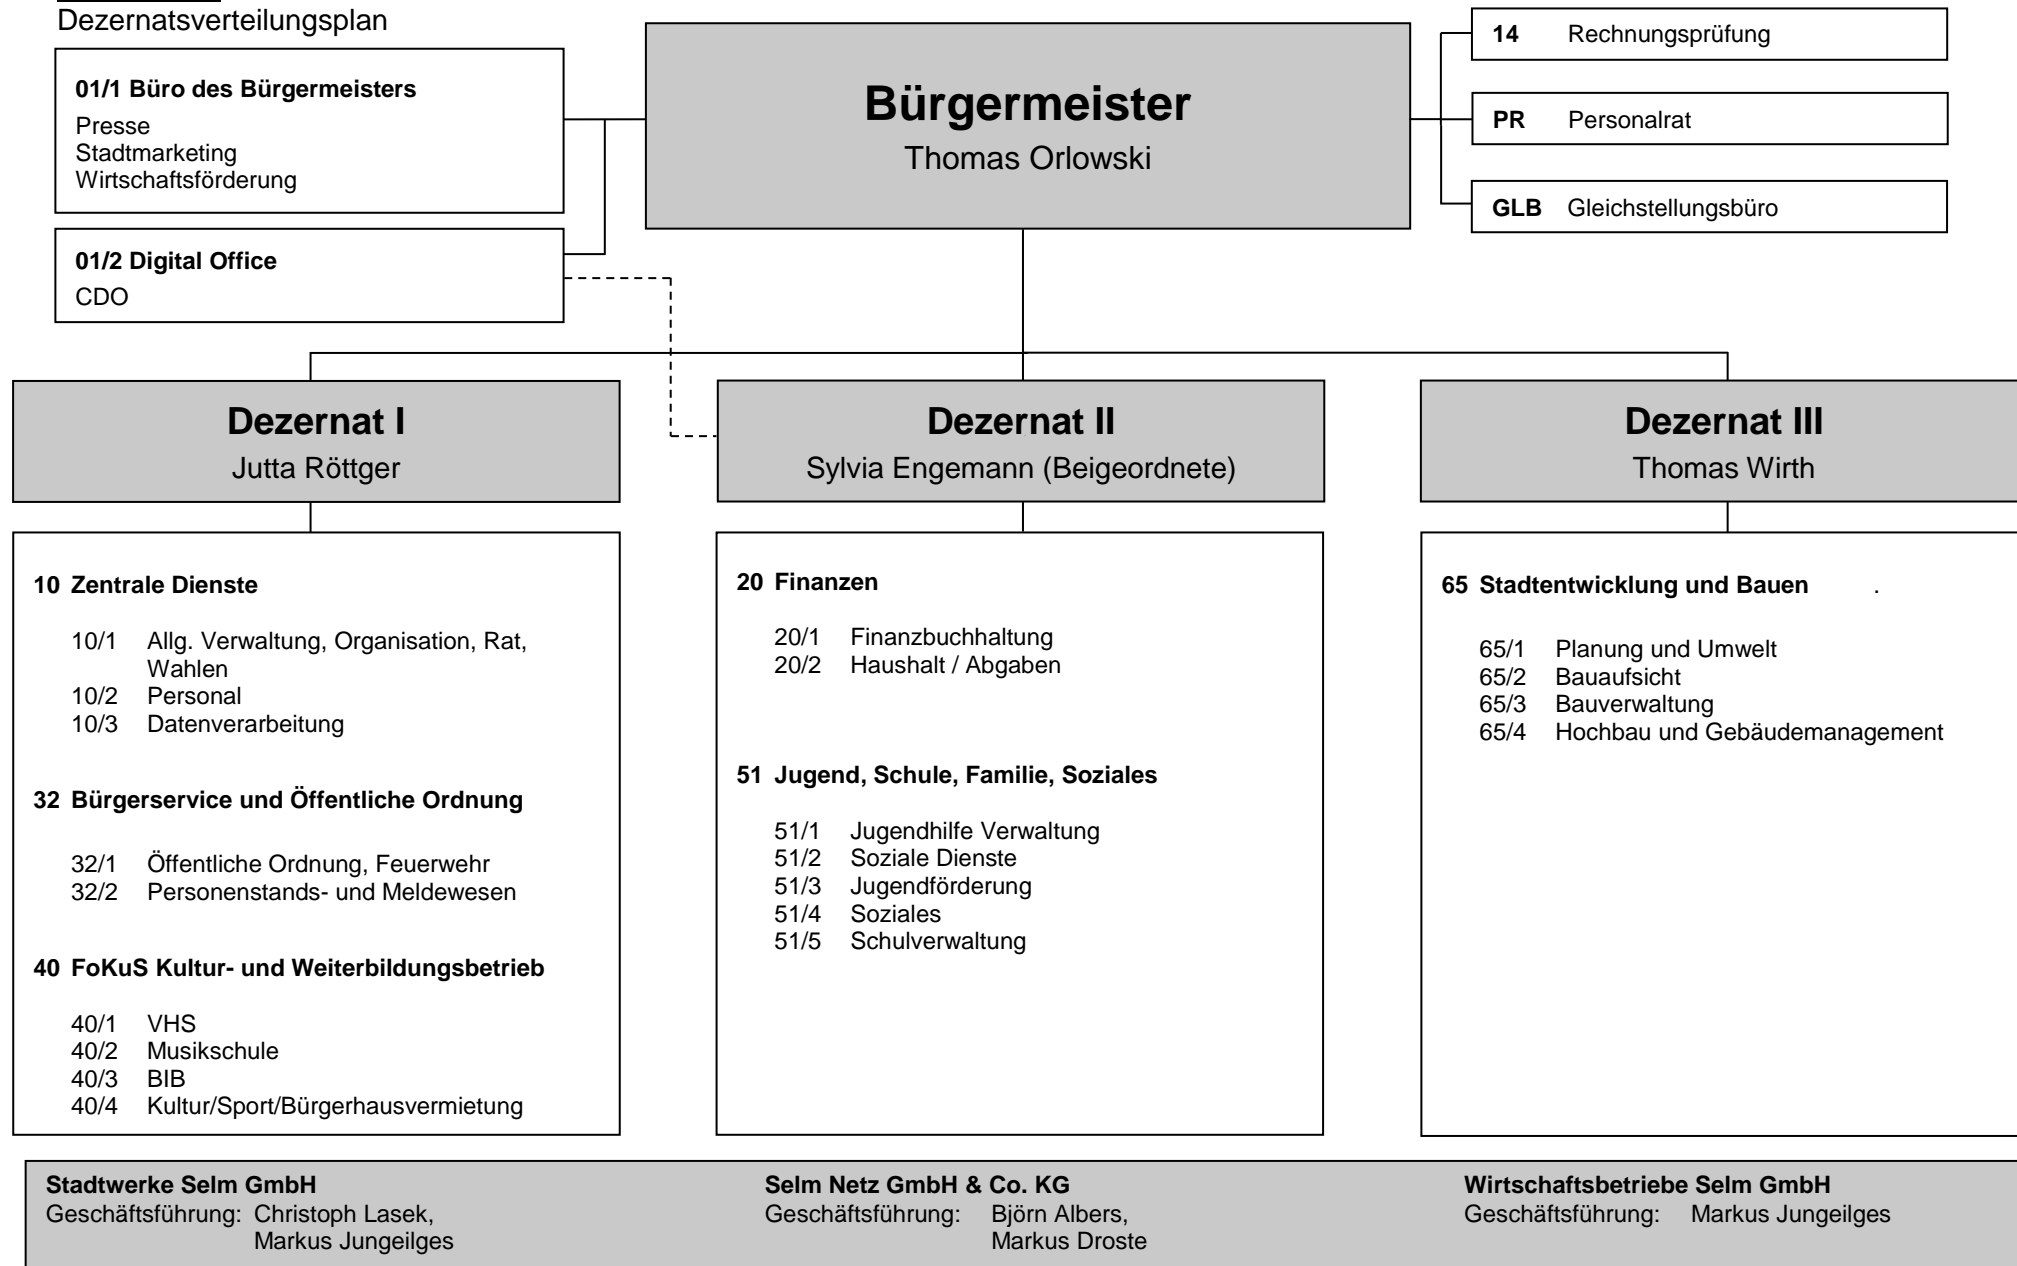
Dezernatsverteilungsplan

01/1 Büro des Bürgermeisters
Presse
Stadtmarketing
Wirtschaftsförderung

01/2 Digital Office
CDO

Bürgermeister
Thomas Orlowski

14 Rechnungsprüfung

PR Personalrat

GLB Gleichstellungsbüro

Dezernat I
Jutta Röttger

10 Zentrale Dienste

10/1 Allg. Verwaltung, Organisation, Rat, Wahlen
10/2 Personal
10/3 Datenverarbeitung

32 Bürgerservice und Öffentliche Ordnung

32/1 Öffentliche Ordnung, Feuerwehr
32/2 Personenstands- und Meldewesen

40 FoKuS Kultur- und Weiterbildungsbetrieb

40/1 VHS
40/2 Musikschule
40/3 BIB
40/4 Kultur/Sport/Bürgerhausvermietung

Dezernat II
Sylvia Engemann (Beigeordnete)

20 Finanzen

20/1 Finanzbuchhaltung
20/2 Haushalt / Abgaben

51 Jugend, Schule, Familie, Soziales

51/1 Jugendhilfe Verwaltung
51/2 Soziale Dienste
51/3 Jugendförderung
51/4 Soziales
51/5 Schulverwaltung

Dezernat III
Thomas Wirth

65 Stadtentwicklung und Bauen .

65/1 Planung und Umwelt
65/2 Bauaufsicht
65/3 Bauverwaltung
65/4 Hochbau und Gebäudemanagement

Stadtwerke Selm GmbH
Geschäftsführung: Christoph Lasek, Markus Jungeilges

Selm Netz GmbH & Co. KG
Geschäftsführung: Björn Albers, Markus Droste

Wirtschaftsbetriebe Selm GmbH
Geschäftsführung: Markus Jungeilges